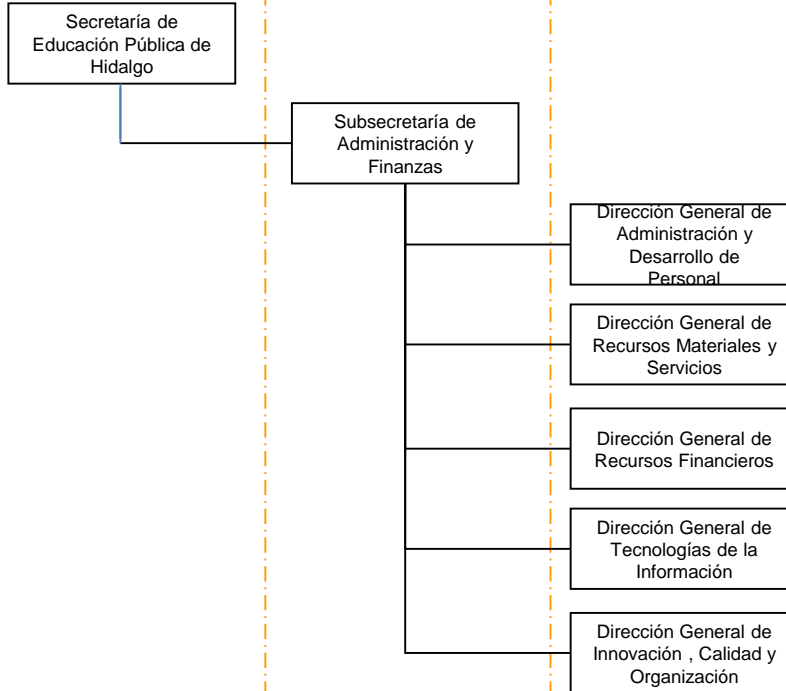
Secretaría de Educación Pública de Hidalgo

Subsecretaría de Administración y Finanzas

Dirección General de Administración y Desarrollo de Personal

Dirección General de Recursos Materiales y Servicios

Dirección General de Recursos Financieros

Dirección General de Tecnologías de la Información

Dirección General de Innovación , Calidad y Organización